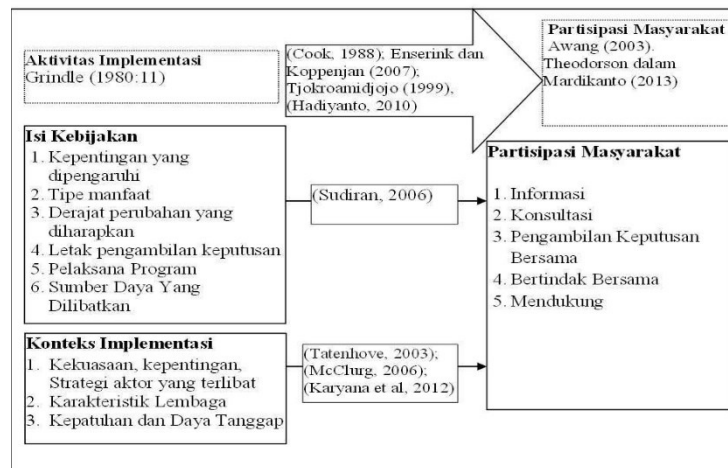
Aktivitas Implementasi
Grindle (1980:11)

(Cook, 1988); Enserink dan Koppenjan (2007); Tjokroamidjojo (1999), (Hadiyanto, 2010)

Partisipasi Masyarakat
Awang (2003). Theodorson dalam Mardikanto (2013)

Isi Kebijakan
1. Kepentingan yang dipengaruhi
2. Tipe manfaat
3. Derajat perubahan yang diharapkan
4. Letak pengambilan keputusan
5. Pelaksana Program
6. Sumber Daya Yang Dilibatkan

(Sudiran, 2006)

Partisipasi Masyarakat
1. Informasi
2. Konsultasi
3. Pengambilan Keputusan Bersama
4. Bertindak Bersama
5. Mendukung

Konteks Implementasi
1. Kekuasaan, kepentingan, Strategi aktor yang terlibat
2. Karakteristik Lembaga
3. Kepatuhan dan Daya Tanggap

(Tatenhove, 2003); (McClurg, 2006); (Karyana et al, 2012)